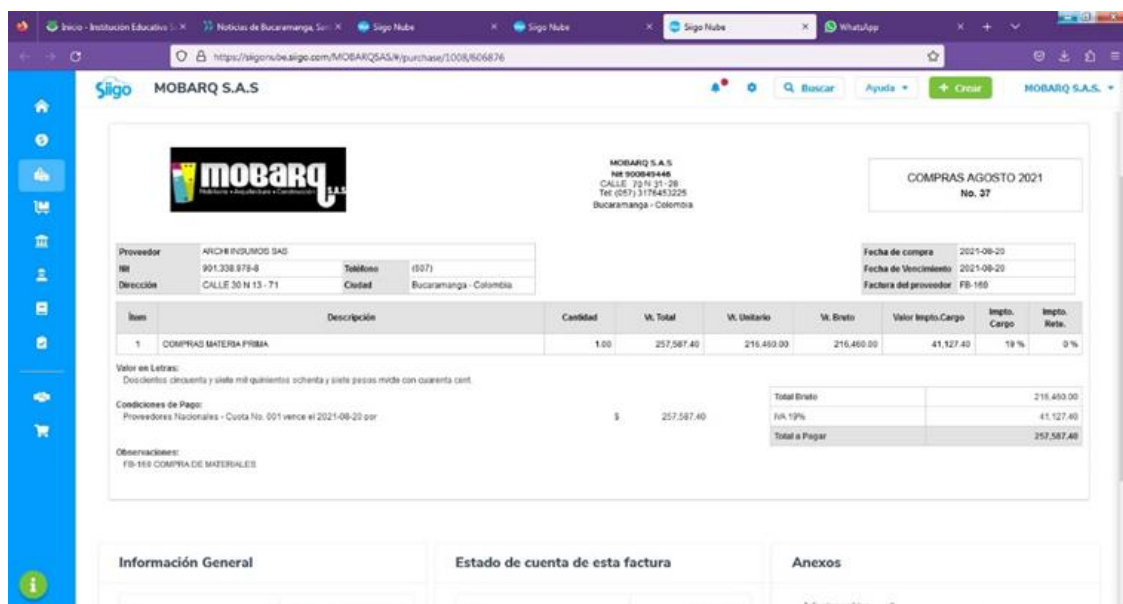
Inicio - Institución Educativa S × Noticias de Bucaramanga, Sen × Siigo Nube × Siigo Nube × Siigo Nube × WhatsApp ×

https://siigonube.siigo.com/MOBARQSAS/#/purchase/1008/606876

Siigo MOBARQ S.A.S

Buscar Ayuda + Crear MOBARQ S.A.S.

mobarq S.A.S

MOBARQ S.A.S
Nit 900849446
CALLE 70 N 31-28
Tel (057) 3176453225
Bucaramanga - Colombia

COMPRAS AGOSTO 2021
No. 37

| Proveedor | ARCHI INSUMOS SAS | | |
|---|---|---|---|
| Nit | 901.338.978-8 | Teléfono | (607) |
| Dirección | CALLE 30 N 13 - 71 | Ciudad | Bucaramanga - Colombia |

| Fecha de compra | 2021-08-20 |
|---|---|
| Fecha de Vencimiento | 2021-08-20 |
| Factura del proveedor | FB-169 |

| Ítem | Descripción | Cantidad | Vr. Total | Vr. Unitario | Vr. Bruto | Valor Impto.Cargo | Impto. Cargo | Impto. Rete. |
|---|---|---|---|---|---|---|---|---|
| 1 | COMPRAS MATERIA PRIMA | 1.00 | 257,587.40 | 216,460.00 | 216,460.00 | 41,127.40 | 19 % | 0 % |

Valor en Letras:
Doscientos cincuenta y siete mil quinientos ochenta y siete pesos m/cte con cuarenta cent

Condiciones de Pago:
Proveedores Nacionales - Cuota No. 001 vence el 2021-08-20 por $ 257,587.40

| Total Bruto | 216,460.00 |
|---|---|
| IVA 19% | 41,127.40 |
| Total a Pagar | 257,587.40 |

Observaciones:
FB-169 COMPRA DE MATERIALES

Información General

Estado de cuenta de esta factura

Anexos